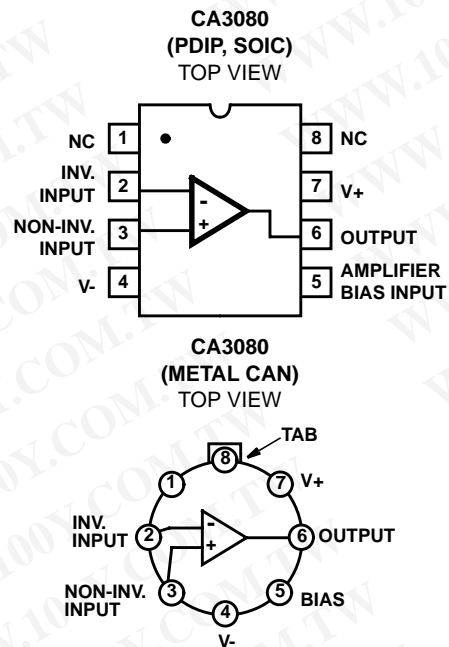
CA3080
(PDIP, SOIC)
TOP VIEW

NC 1
INV. INPUT 2
NON-INV. INPUT 3
V- 4
8 NC
7 V+
6 OUTPUT
5 AMPLIFIER BIAS INPUT
-
+

CA3080
(METAL CAN)
TOP VIEW

TAB
8
1
7 V+
INV. INPUT 2
6 OUTPUT
NON-INV. INPUT 3
5 BIAS
4
V-
-
+